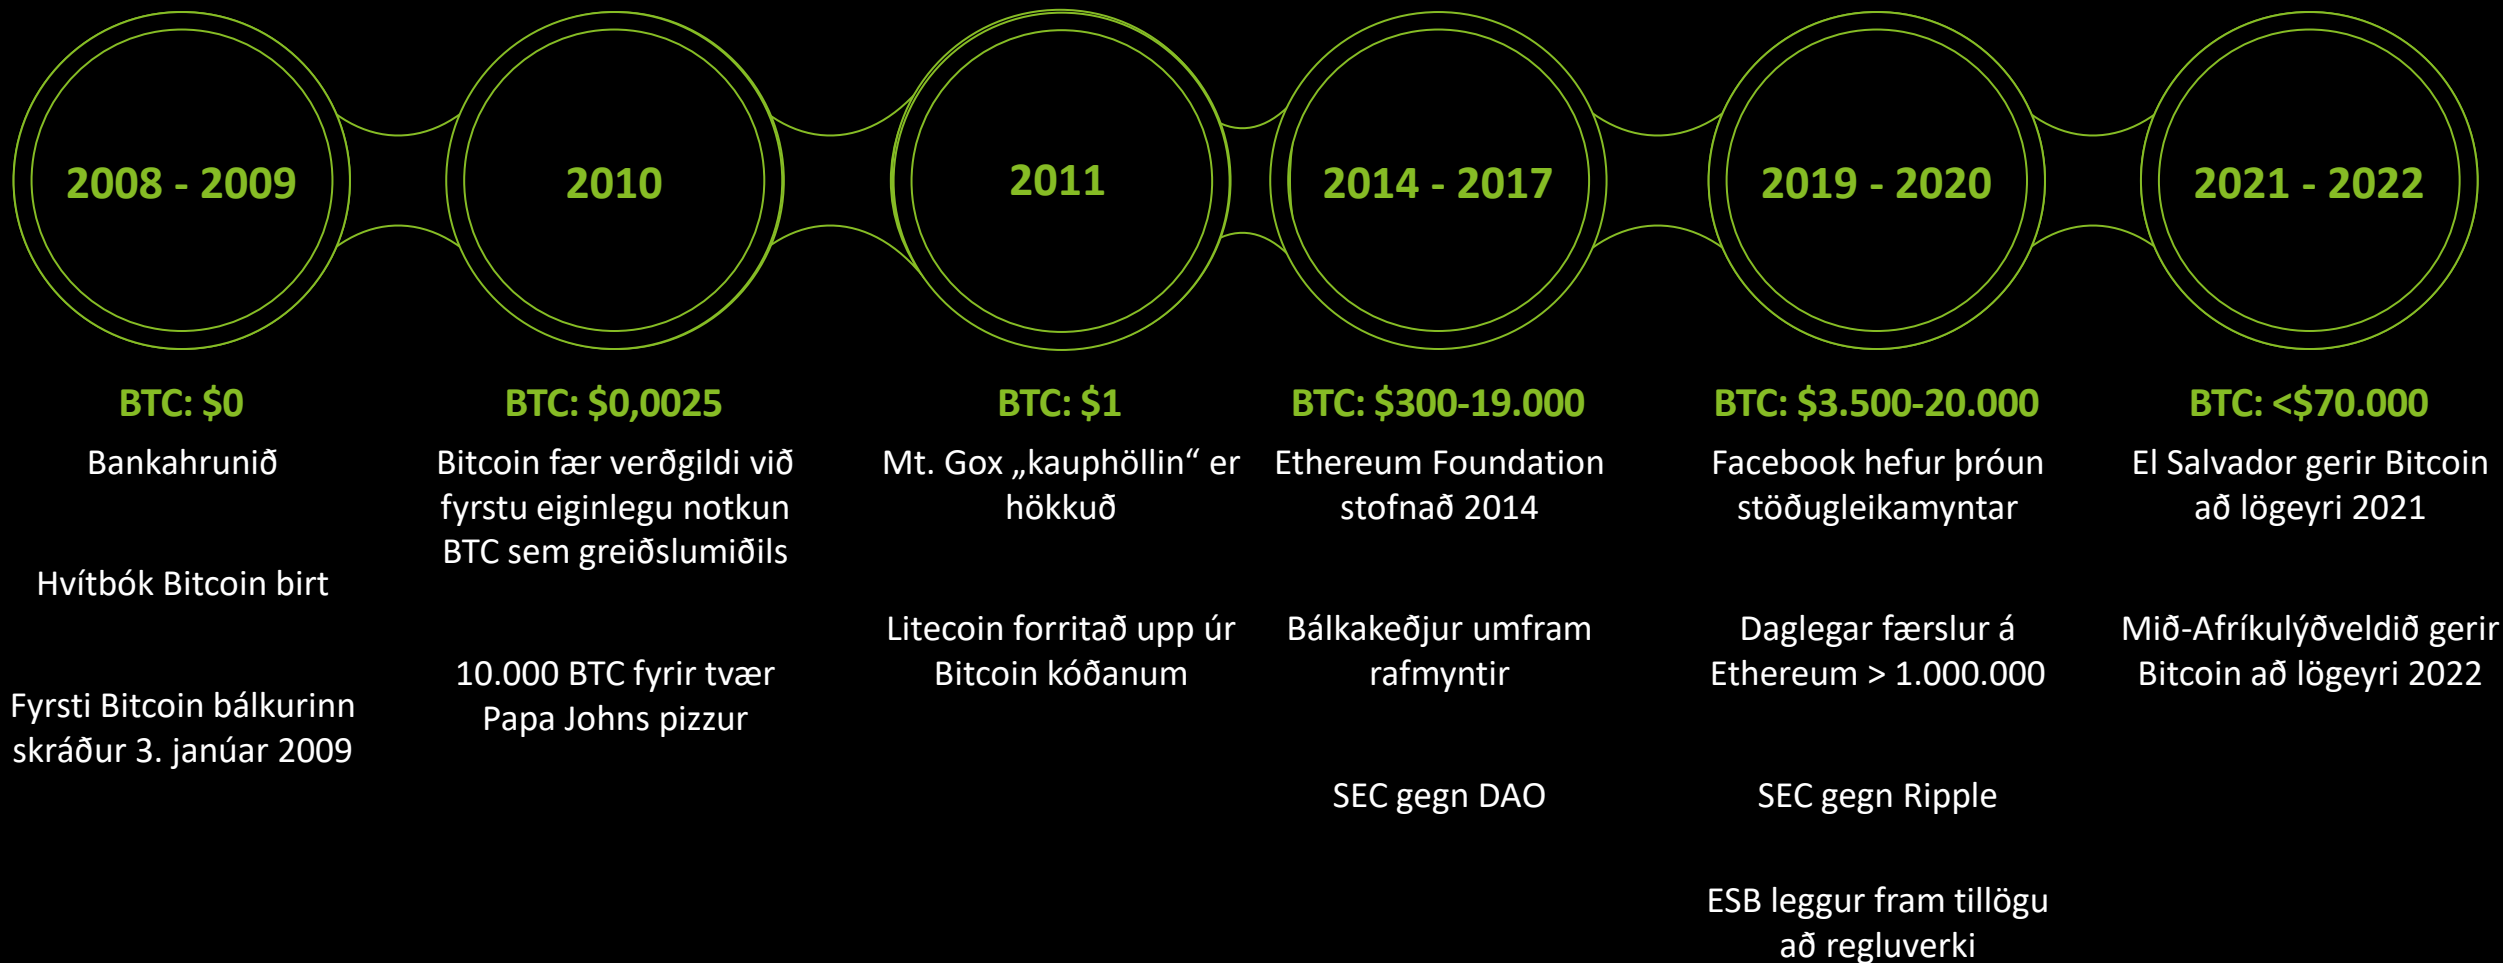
2008 - 2009

2010

2011

2014 - 2017

2019 - 2020

2021 - 2022

BTC: $0

Bankahrunið

Hvítbók Bitcoin birt

Fyrsti Bitcoin bálkurinn skráður 3. janúar 2009

BTC: $0,0025

Bitcoin fær verðgildi við fyrstu eiginlegu notkun BTC sem greiðslumiðils

10.000 BTC fyrir tvær Papa Johns pizzur

BTC: $1

Mt. Gox „kauphöllin“ er hökkuð

Litecoin forritað upp úr Bitcoin kóðanum

BTC: $300-19.000

Ethereum Foundation stofnað 2014

Bálkakeðjur umfram rafmyntir

SEC gegn DAO

BTC: $3.500-20.000

Facebook hefur þróun stöðugleikamyntar

Daglegar færslur á Ethereum > 1.000.000

SEC gegn Ripple

ESB leggur fram tillögu að regluverki

BTC: <$70.000

El Salvador gerir Bitcoin að lögeyri 2021

Mið-Afríkulýðveldið gerir Bitcoin að lögeyri 2022